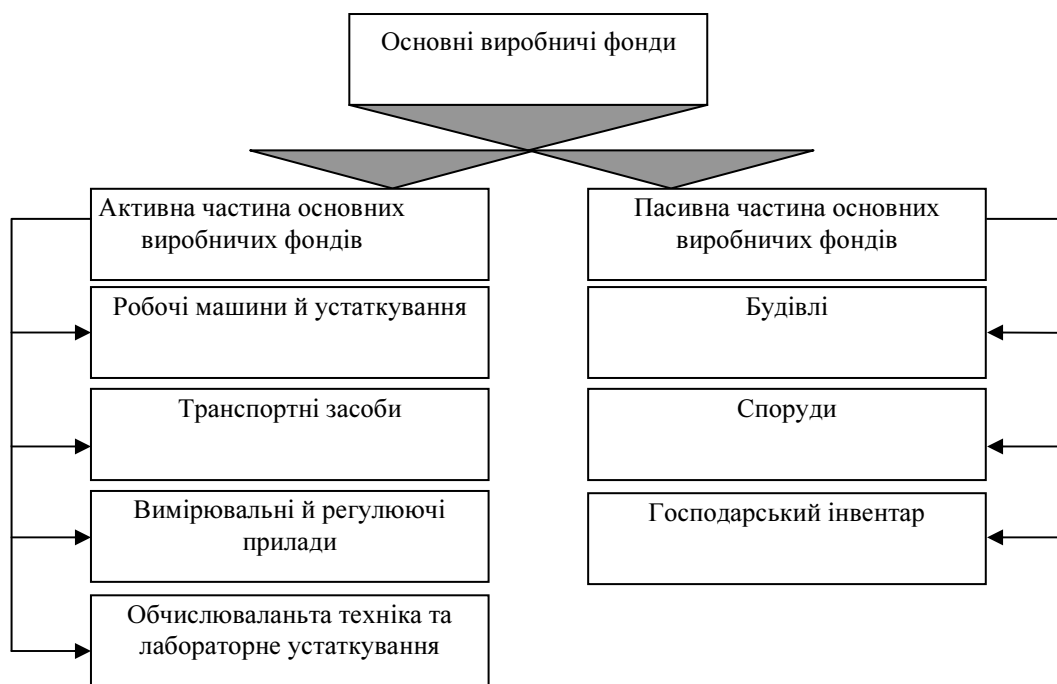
Основні виробничі фонди

Активна частина основних виробничих фондів

Робочі машини й устаткування

Транспортні засоби

Вимірювальні й регулюючі прилади

Обчислюваланьта техніка та лабораторне устаткування

Пасивна частина основних виробничих фондів

Будівлі

Споруди

Господарський інвентар